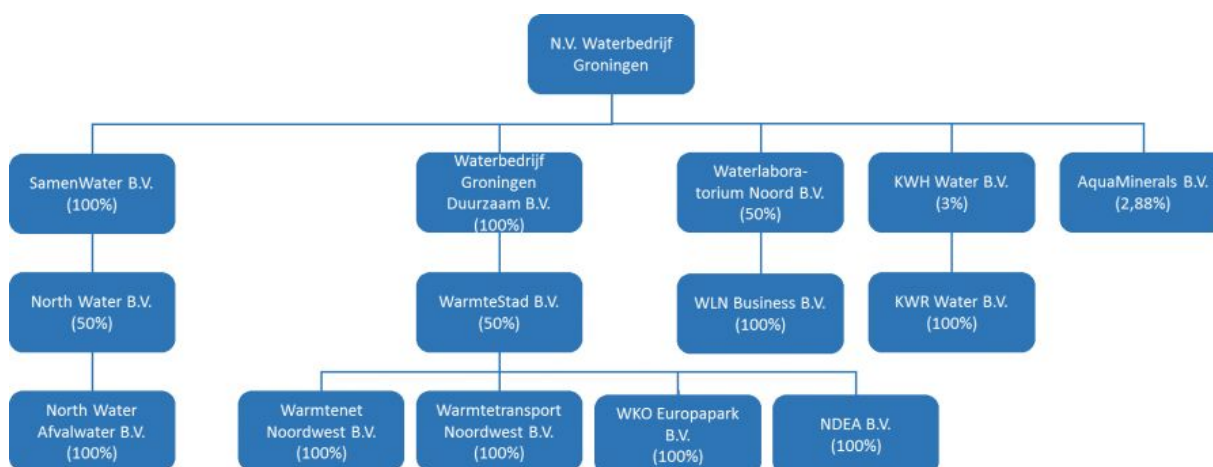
N.V. Waterbedrijf Groningen

SamenWater B.V. (100%)

North Water B.V. (50%)

North Water Afvalwater B.V. (100%)

Waterbedrijf Groningen Duurzaam B.V. (100%)

WarmteStad B.V. (50%)

Warmtenet Noordwest B.V. (100%)

Warmtetransport Noordwest B.V. (100%)

WKO Europapark B.V. (100%)

NDEA B.V. (100%)

Waterlaboratorium Noord B.V. (50%)

WLN Business B.V. (100%)

KWH Water B.V. (3%)

KWR Water B.V. (100%)

AquaMinerals B.V. (2,88%)